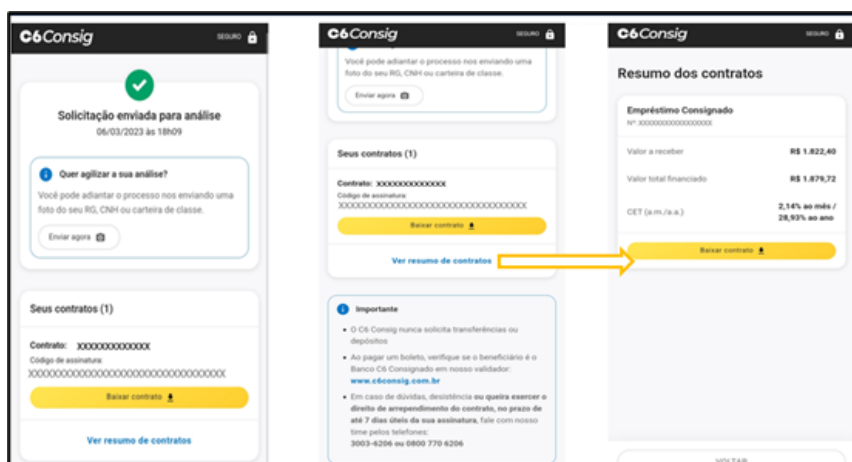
C6Consig SEGURO

Solicitação enviada para análise
06/03/2023 às 18h09

Quer agilizar a sua análise?
Você pode adiantar o processo nos enviando uma foto do seu RG, CNH ou carteira de classe.

Enviar agora

Seus contratos (1)

Contrato: XXXXXXXXXXXXX
Código de assinatura:
XXXXXXXXXXXXXXXXXXXXXXXXXXXXXXXXXX

Baixar contrato

Ver resumo de contratos

C6Consig SEGURO

Você pode adiantar o processo nos enviando uma foto do seu RG, CNH ou carteira de classe.

Enviar agora

Seus contratos (1)

Contrato: XXXXXXXXXXXXX
Código de assinatura:
XXXXXXXXXXXXXXXXXXXXXXXXXXXXXXXXXX

Baixar contrato

Ver resumo de contratos

Importante

O C6 Consig nunca solicita transferências ou depósitos

Ao pagar um boleto, verifique se o beneficiário é o Banco C6 Consignado em nosso validador: www.c6consig.com.br

Em caso de dúvidas, desistência ou queira exercer o direito de arrependimento do contrato, no prazo de até 7 dias úteis da sua assinatura, fale com nosso time pelos telefones: 3003-6206 ou 0800 770 6206

C6Consig SEGURO

Resumo dos contratos

Empréstimo Consignado
Nº: XXXXXXXXXXXXXXXX

| Valor a receber | R$ 1.822,40 |
|---|---|
| Valor total financiado | R$ 1.879,72 |
| CET (a.m./a.a.) | 2,14% ao mês / 28,93% ao ano |

Baixar contrato

VOLTAR